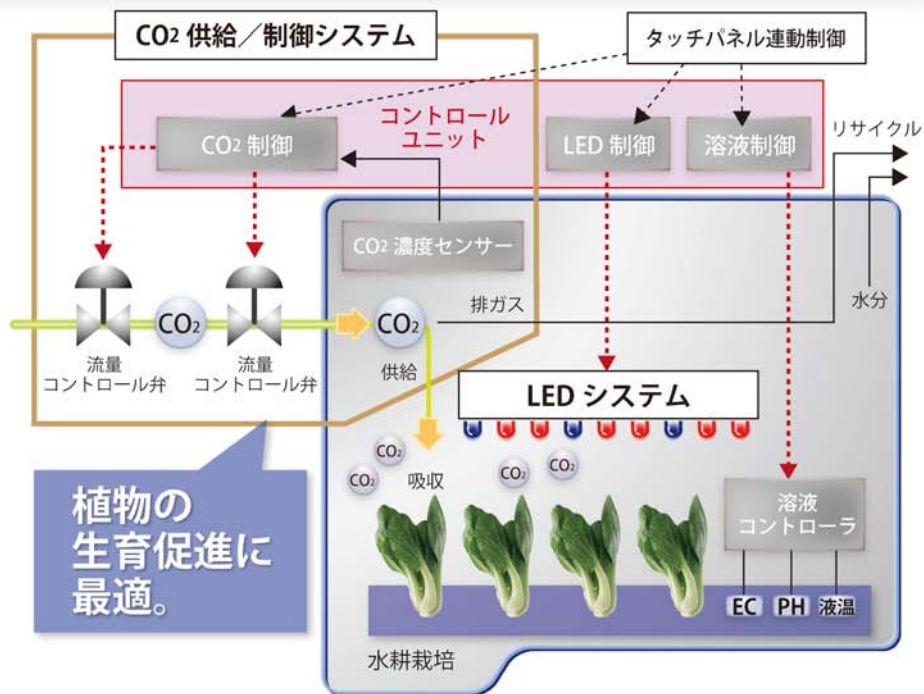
$CO_2$ 供給／制御システム

タッチパネル連動制御

コントロール
ユニット

$CO_2$ 制御

LED 制御

溶液制御

リサイクル

$CO_2$ 濃度センサー

$CO_2$

流量
コントロール弁

流量
コントロール弁

$CO_2$

排ガス

水分

供給

LED システム

$CO_2$

$CO_2$

吸収

$CO_2$

$CO_2$

植物の
生育促進に
最適。

溶液
コントローラ

EC PH 液温

水耕栽培